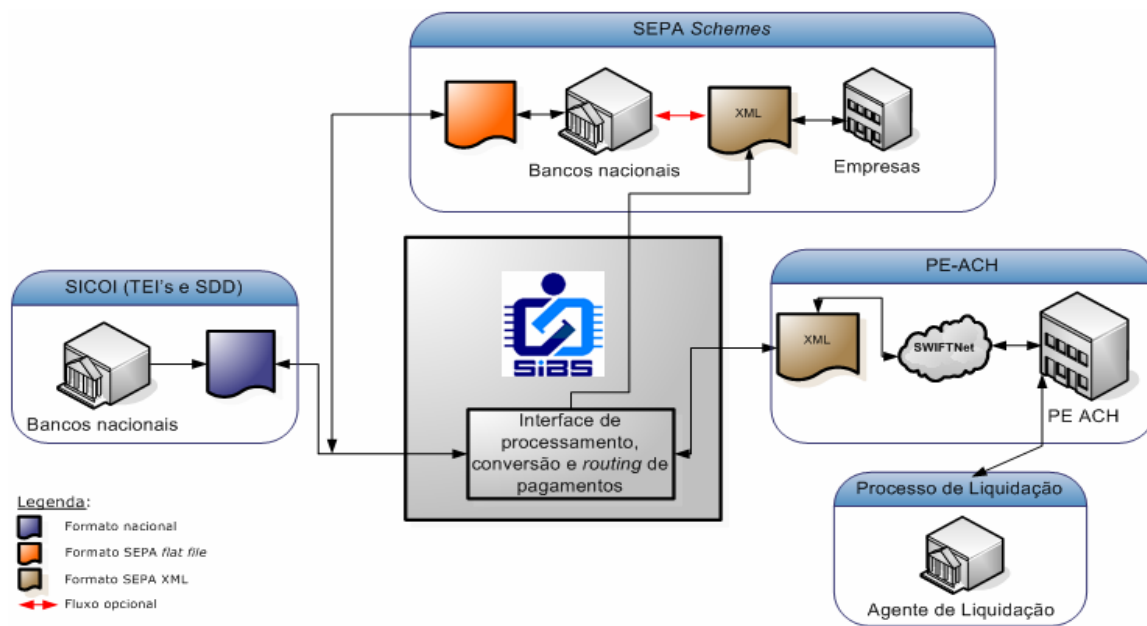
SEPA Schemes

XML

Bancos nacionais

Empresas

SICOI (TEI's e SDD)

Bancos nacionais

SIBS

Interface de processamento, conversão e routing de pagamentos

PE-ACH

XML

SWIFTNet

PE ACH

Processo de Liquidação

Agente de Liquidação

Legenda:

Formato nacional

Formato SEPA flat file

Formato SEPA XML

Fluxo opcional